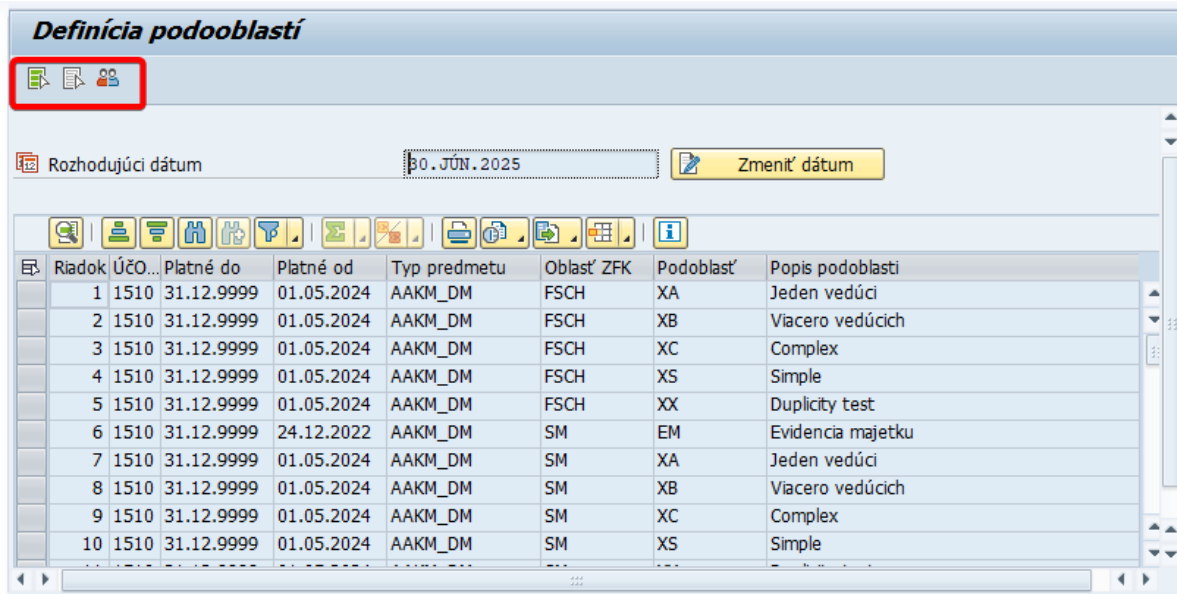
Definícia podooblastí

Rozhodujúci dátum 30.JÚN.2025 Zmeniť dátum

| Riadok | ÚČO... | Platné do | Platné od | Typ predmetu | Oblasť ZFK | Podoblasť | Popis podoblasti |
|---|---|---|---|---|---|---|---|
| 1 | 1510 | 31.12.9999 | 01.05.2024 | AAKM_DM | FSCH | XA | Jeden vedúci |
| 2 | 1510 | 31.12.9999 | 01.05.2024 | AAKM_DM | FSCH | XB | Viacero vedúcich |
| 3 | 1510 | 31.12.9999 | 01.05.2024 | AAKM_DM | FSCH | XC | Complex |
| 4 | 1510 | 31.12.9999 | 01.05.2024 | AAKM_DM | FSCH | XS | Simple |
| 5 | 1510 | 31.12.9999 | 01.05.2024 | AAKM_DM | FSCH | XX | Duplicity test |
| 6 | 1510 | 31.12.9999 | 24.12.2022 | AAKM_DM | SM | EM | Evidencia majetku |
| 7 | 1510 | 31.12.9999 | 01.05.2024 | AAKM_DM | SM | XA | Jeden vedúci |
| 8 | 1510 | 31.12.9999 | 01.05.2024 | AAKM_DM | SM | XB | Viacero vedúcich |
| 9 | 1510 | 31.12.9999 | 01.05.2024 | AAKM_DM | SM | XC | Complex |
| 10 | 1510 | 31.12.9999 | 01.05.2024 | AAKM_DM | SM | XS | Simple |
| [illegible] | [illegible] | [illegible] | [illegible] | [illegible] | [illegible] | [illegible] | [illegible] |